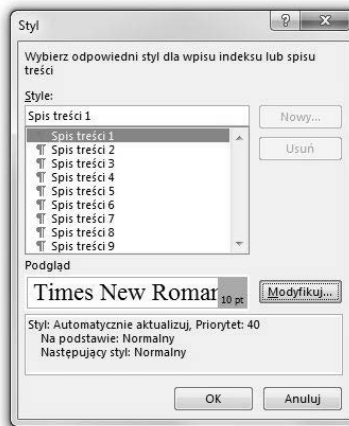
Styl

?

X

Wybierz odpowiedni styl dla wpisu indeksu lub spisu treści

Style:

Spis treści 1

Nowy...

Spis treści 1
Spis treści 2
Spis treści 3
Spis treści 4
Spis treści 5
Spis treści 6
Spis treści 7
Spis treści 8
Spis treści 9

Usuń

Podgląd

Times New Romar 10 pt

Modyfikuj...

Styl: Automatycznie aktualizuj, Priorytet: 40
Na podstawie: Normalny
Następujący styl: Normalny

OK

Anuluj